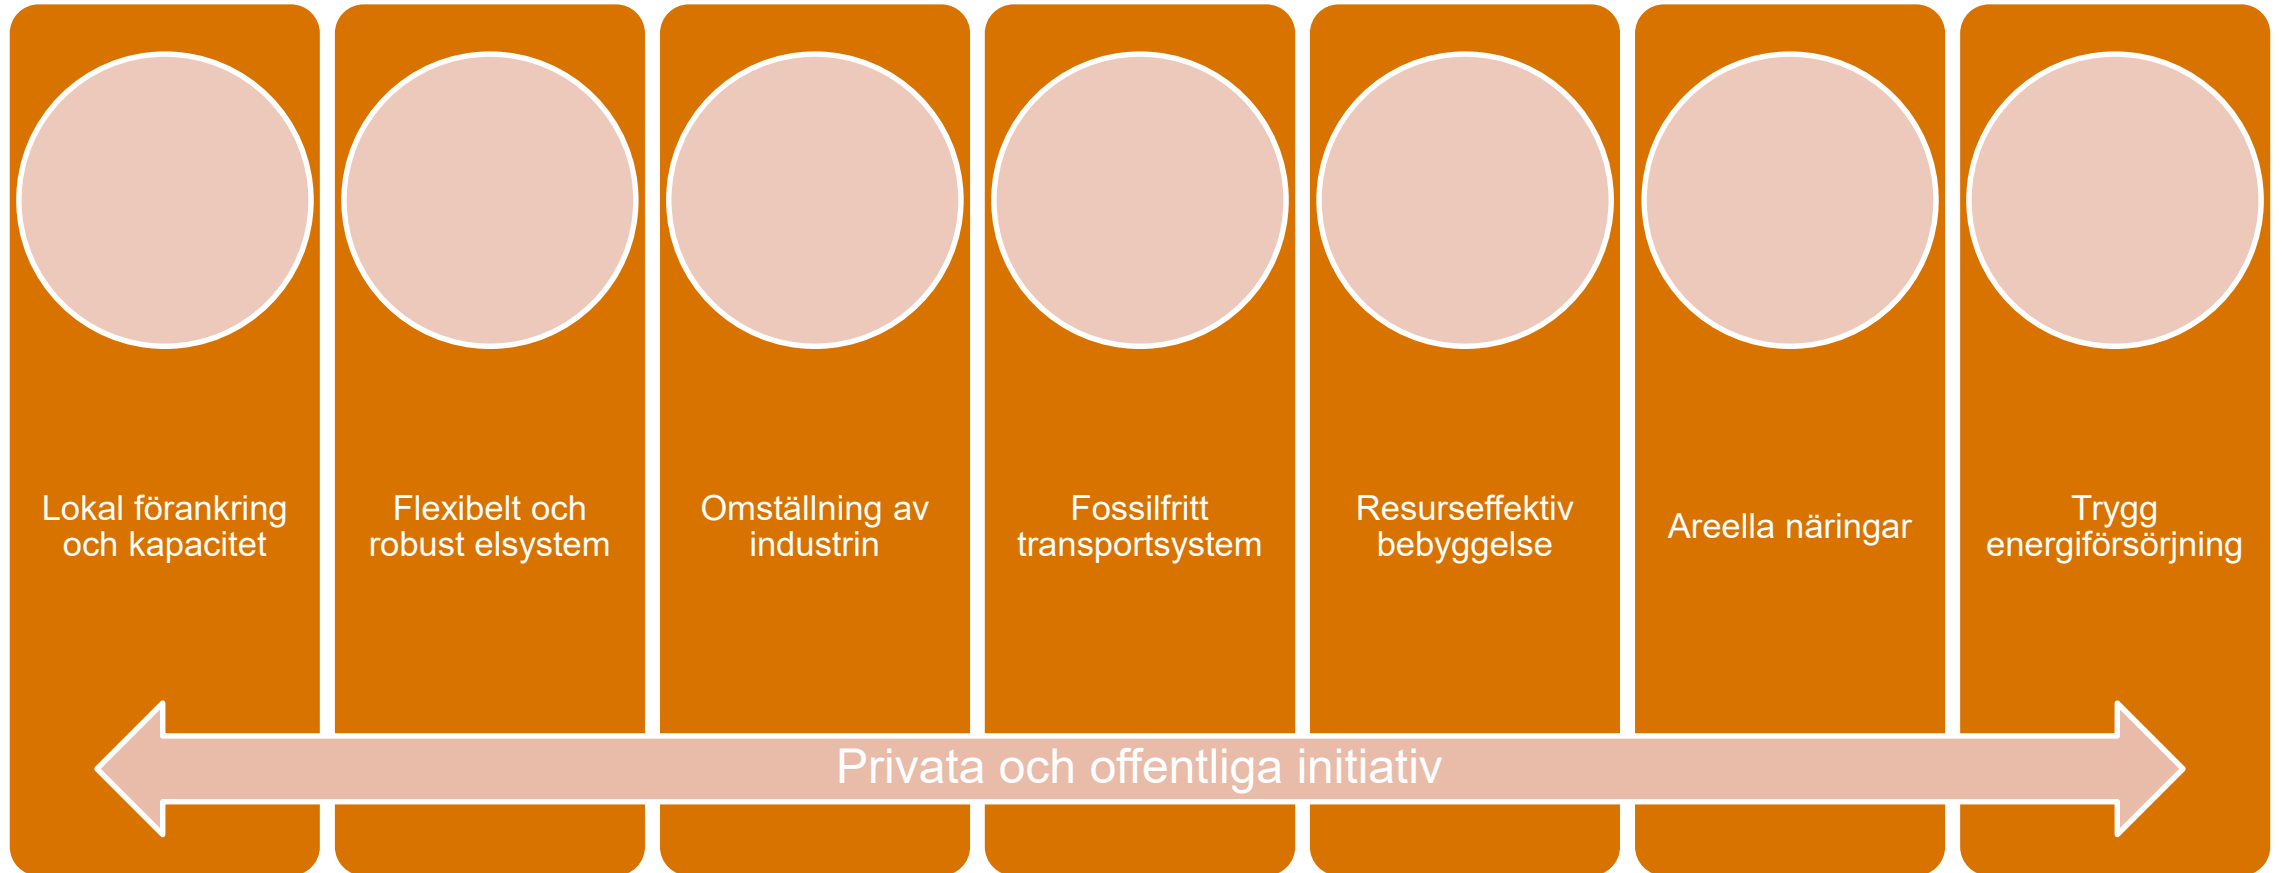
Lokal förankring och kapacitet

Flexibelt och robust elsystem

Omställning av industrin

Fossilfritt transportsystem

Resurseffektiv bebyggelse

Areella näringar

Trygg energiförsörjning

Privata och offentliga initiativ